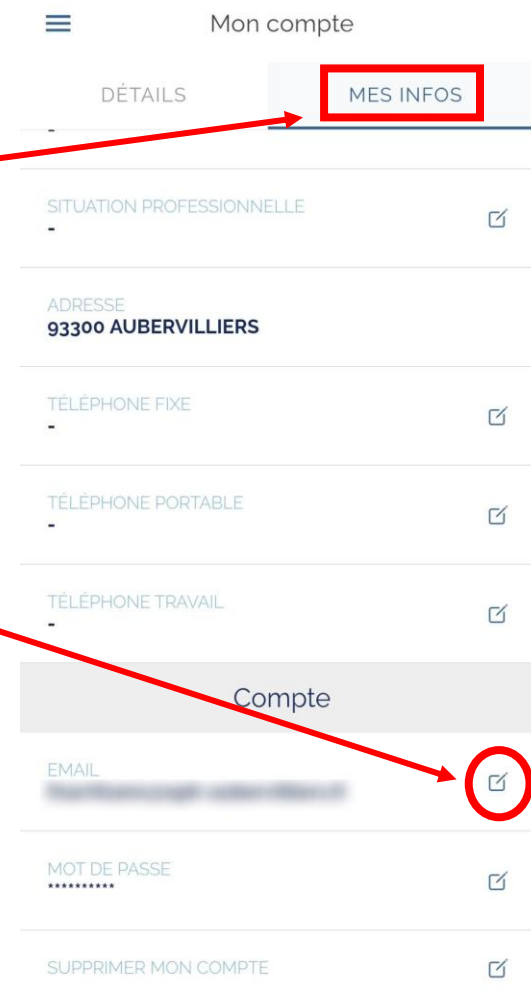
Mon compte

DÉTAILS

MES INFOS

-

SITUATION PROFESSIONNELLE
-

ADRESSE
93300 AUBERVILLIERS

TÉLÉPHONE FIXE
-

TÉLÉPHONE PORTABLE
-

TÉLÉPHONE TRAVAIL
-

Compte

EMAIL
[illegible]

MOT DE PASSE
**********

SUPPRIMER MON COMPTE